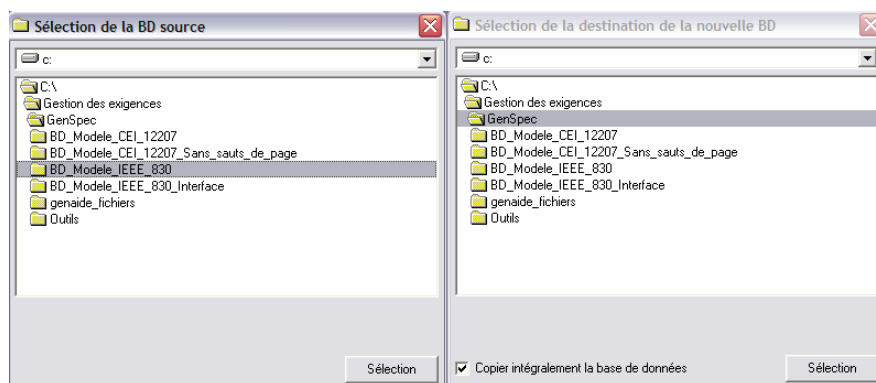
Sélection de la BD source

c:

C:\
Gestion des exigences
GenSpec
BD_Modele_CEI_12207
BD_Modele_CEI_12207_Sans_sauts_de_page
BD_Modele_IEEE_830
BD_Modele_IEEE_830_Interface
genaide_fichiers
Outils

Sélection

Sélection de la destination de la nouvelle BD

c:

C:\
Gestion des exigences
GenSpec
BD_Modele_CEI_12207
BD_Modele_CEI_12207_Sans_sauts_de_page
BD_Modele_IEEE_830
BD_Modele_IEEE_830_Interface
genaide_fichiers
Outils

Copier intégralement la base de données

Sélection